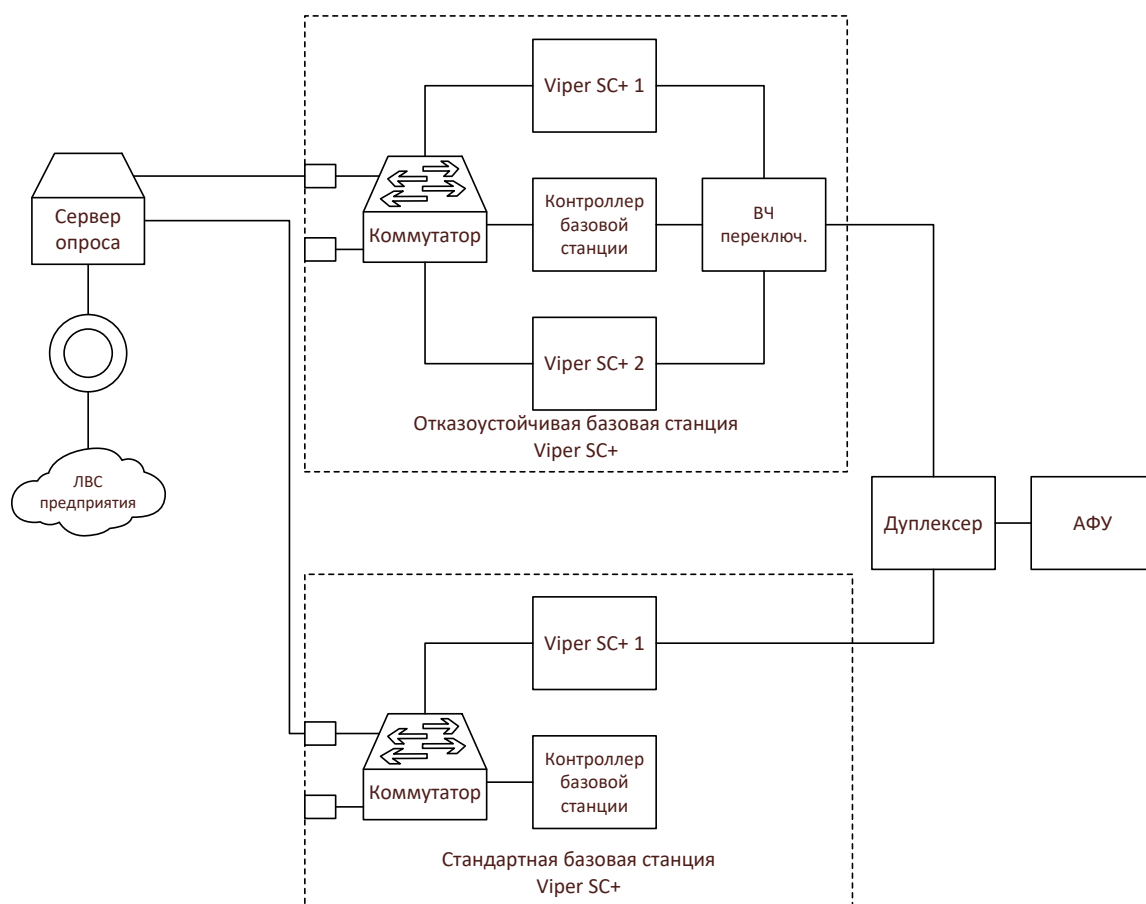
Viper SC+ 1

Сервер опроса

Коммутатор

Контроллер базовой станции

ВЧ переключ.

Viper SC+ 2

Отказоустойчивая базовая станция Viper SC+

ЛВС предприятия

Дуплексер

АФУ

Viper SC+ 1

Коммутатор

Контроллер базовой станции

Стандартная базовая станция Viper SC+